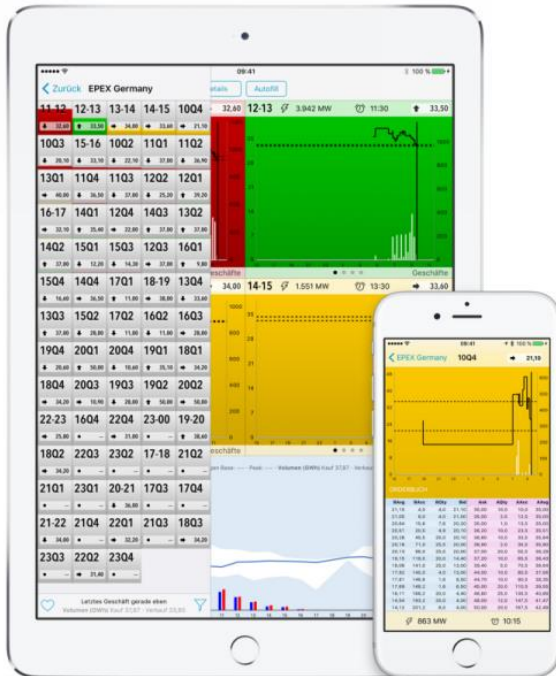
09:41
100 %
Zurück EPEX Germany
etails Autofill

| 11-12 | 12-13 | 13-14 | 14-15 | 10Q4 |
|---|---|---|---|---|
| 32,60 | 33,50 | 34,00 | 33,60 | 21,10 |
| 10Q3 | 15-16 | 10Q2 | 11Q1 | 11Q2 |
| 34,00 | 33,10 | 32,10 | 37,80 | 36,90 |
| 13Q1 | 11Q4 | 11Q3 | 12Q2 | 12Q1 |
| 40,00 | 36,50 | 37,00 | 25,20 | 29,50 |
| 16-17 | 14Q1 | 12Q4 | 14Q3 | 13Q2 |
| 32,10 | 25,40 | 32,00 | 37,80 | 37,80 |
| 14Q2 | 15Q1 | 15Q3 | 12Q3 | 16Q1 |
| 37,00 | 12,20 | 14,20 | 37,00 | 9,80 |
| 15Q4 | 14Q4 | 17Q1 | 18-19 | 13Q4 |
| 16,60 | 36,50 | 11,00 | 39,80 | 35,00 |
| 13Q3 | 15Q2 | 17Q2 | 16Q2 | 16Q3 |
| 37,80 | 28,80 | 11,00 | 11,00 | 28,80 |
| 19Q4 | 20Q1 | 20Q4 | 19Q1 | 18Q1 |
| 20,60 | 30,80 | 10,60 | 25,10 | 34,20 |
| 18Q4 | 20Q3 | 19Q3 | 19Q2 | 20Q2 |
| 34,20 | 10,90 | 24,00 | 28,50 | 10,80 |
| 22-23 | 16Q4 | 22Q4 | 23-00 | 19-20 |
| 25,80 | - | 31,80 | - | 38,60 |
| 18Q2 | 22Q3 | 23Q2 | 17-18 | 21Q2 |
| 34,00 | - | - | - | - |
| 21Q1 | 23Q1 | 20-21 | 17Q3 | 17Q4 |
| - | - | 36,00 | - | - |
| 21-22 | 21Q4 | 22Q1 | 21Q3 | 18Q3 |
| 34,00 | - | 32,20 | - | 35,00 |
| 23Q3 | 22Q2 | 23Q4 | | |
| - | 31,80 | - | | |

Letztes Geschäft gerade eben
Volumen (GWh) Kauf 37,87 · Verkauf 33,80

32,60 12-13 3.942 MW 11:30 33,50
Geschäfte
34,00 14-15 1.551 MW 13:30 33,60
Geschäfte

EPEX Germany 10Q4 21,10
ORDERBUCH
863 MW 10:15